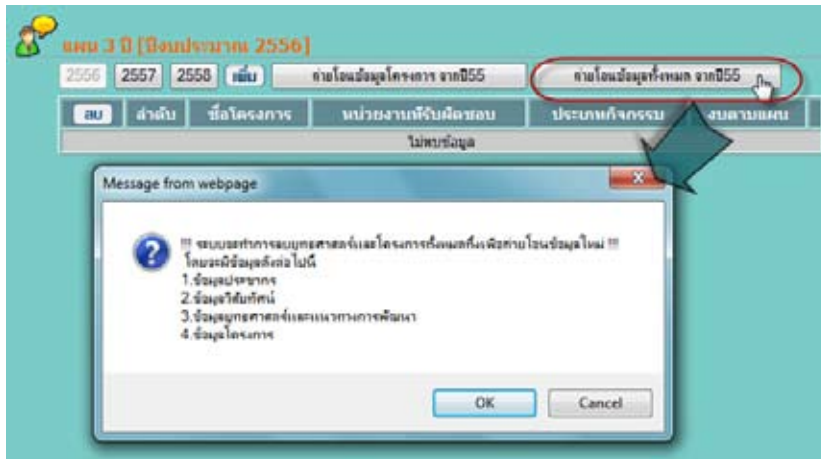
แผน 3 ปี [ปีงบประมาณ 2556]

2556 2557 2558 เพิ่ม ถ่ายโอนข้อมูลโครงการ จากปี55 ถ่ายโอนข้อมูลทั้งหมด จากปี55

ลบ ลำดับ ชื่อโครงการ หน่วยงานที่รับผิดชอบ ประเภทกิจกรรม งบตามแผน

ไม่พบข้อมูล

Message from webpage

!!! ระบบจะทำการลบยุทธศาสตร์และโครงการทั้งหมดทิ้งเพื่อถ่ายโอนข้อมูลใหม่ !!!
โดยจะมีข้อมูลดังต่อไปนี้
1.ข้อมูลประชากร
2.ข้อมูลวิสัยทัศน์
3.ข้อมูลยุทธศาสตร์และแนวทางการพัฒนา
4.ข้อมูลโครงการ

OK Cancel